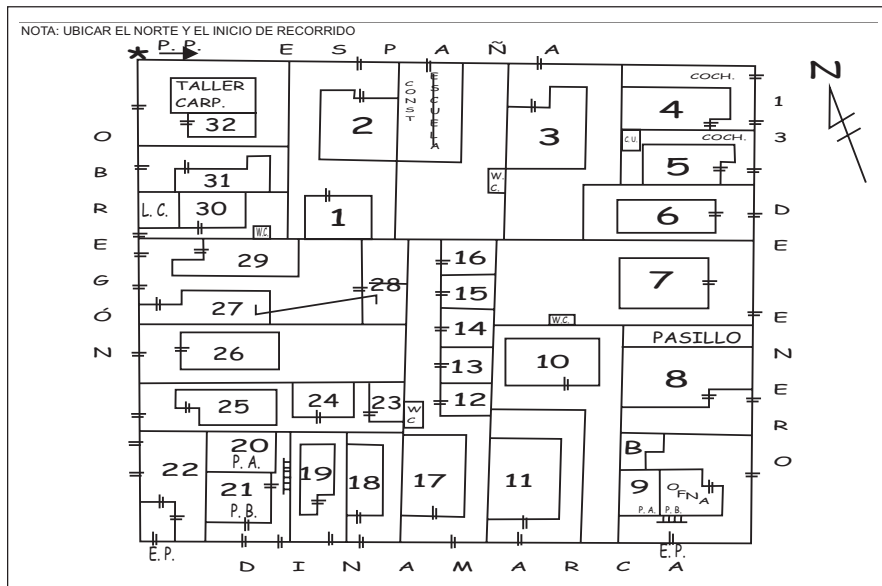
NOTA: UBICAR EL NORTE Y EL INICIO DE RECORRIDO

P. P.

E S P A Ñ A

N

TALLER CARP.

32

2

CONST

ESCUELA

3

COCH.

4

1
3

C.U.

COCH.

5

O
B
R
E
G
Ó
N

31

W. C.

L. C.

30

6

D
E

1

W.C.

29

16

E
N
E
R
O

7

28

15

27

14

W.C.

PASILLO

26

13

10

8

25

24

23

12

W C

B

20

P. A.

22

19

18

17

11

9

21

P. B.

OFNA

P. A. P. B.

E. P.

E. P.

D I N A M A R C A